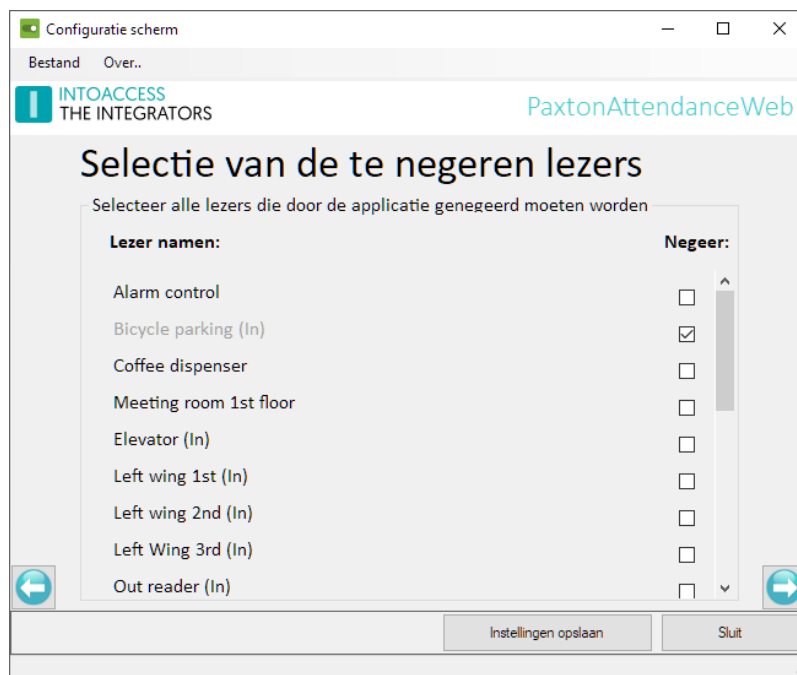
Configuratie scherm

Bestand Over..

INTOACCESS
THE INTEGRATORS

PaxtonAttendanceWeb

Selectie van de te negeren lezers

Selecteer alle lezers die door de applicatie genegeerd moeten worden

| Lezer namen: | Negeer: |
|---|---|
| Alarm control | ☐ |
| Bicycle parking (In) | ☑ |
| Coffee dispenser | ☐ |
| Meeting room 1st floor | ☐ |
| Elevator (In) | ☐ |
| Left wing 1st (In) | ☐ |
| Left wing 2nd (In) | ☐ |
| Left Wing 3rd (In) | ☐ |
| Out reader (In) | ☐ |

Instellingen opslaan

Sluit